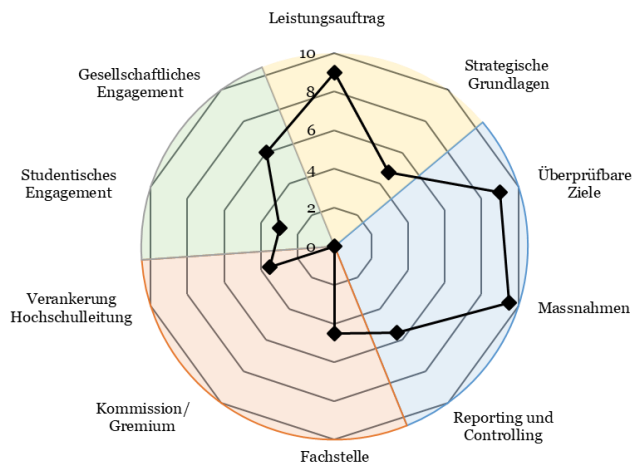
Leistungsauftrag

Strategische Grundlagen

Überprüfbare Ziele

Massnahmen

Reporting und Controlling

Fachstelle

Kommission/ Gremium

Verankerung Hochschulleitung

Studentisches Engagement

Gesellschaftliches Engagement

10
8
6
4
2
0